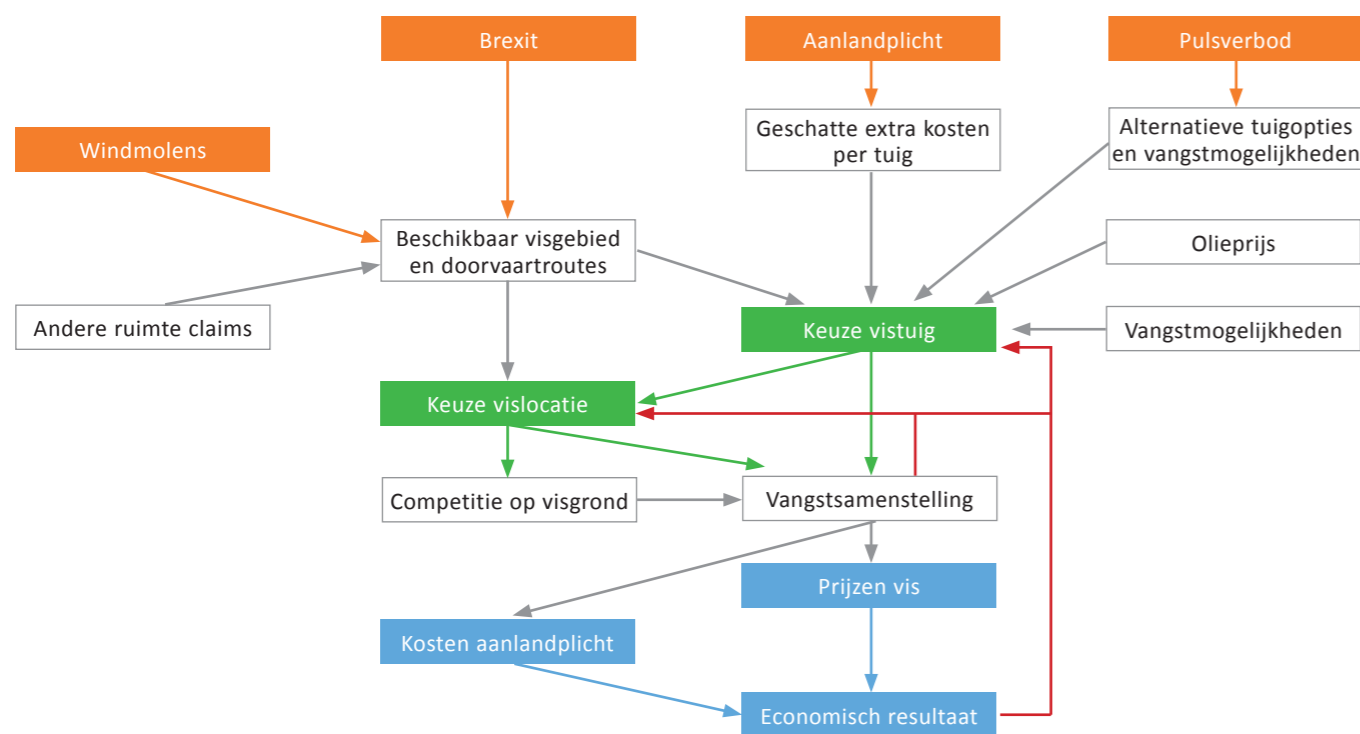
Brexit

Aanlandplicht

Pulsverbod

Windmolens

Geschatte extra kosten per tuig

Alternatieve tuigopties en vangstmogelijkheden

Beschikbaar visgebied en doorvaartroutes

Olieprijs

Andere ruimte claims

Keuze vistuig

Vangstmogelijkheden

Keuze vislocatie

Competitie op visgrond

Vangstsamenstelling

Prijzen vis

Kosten aanlandplicht

Economisch resultaat